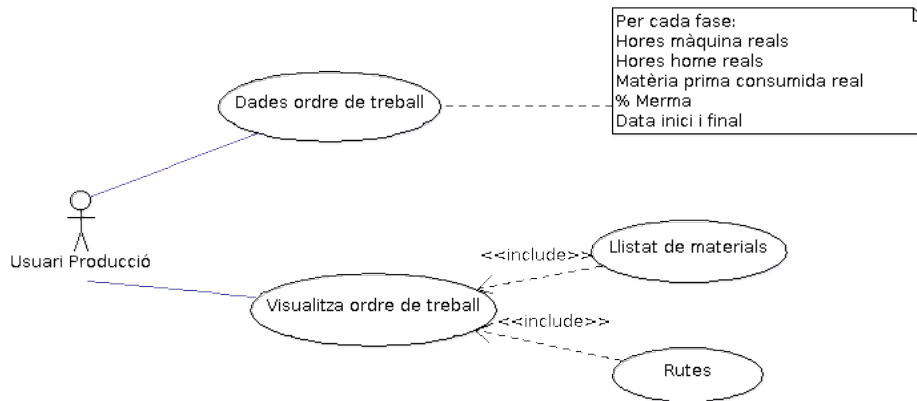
Per cada fase:
Hores màquina reals
Hores home reals
Matèria prima consumida real
% Merma
Data inici i final

Dades ordre de treball

Usuari Producció

<<include>>
Llistat de materials

Visualitza ordre de treball

<<include>>

Rutes